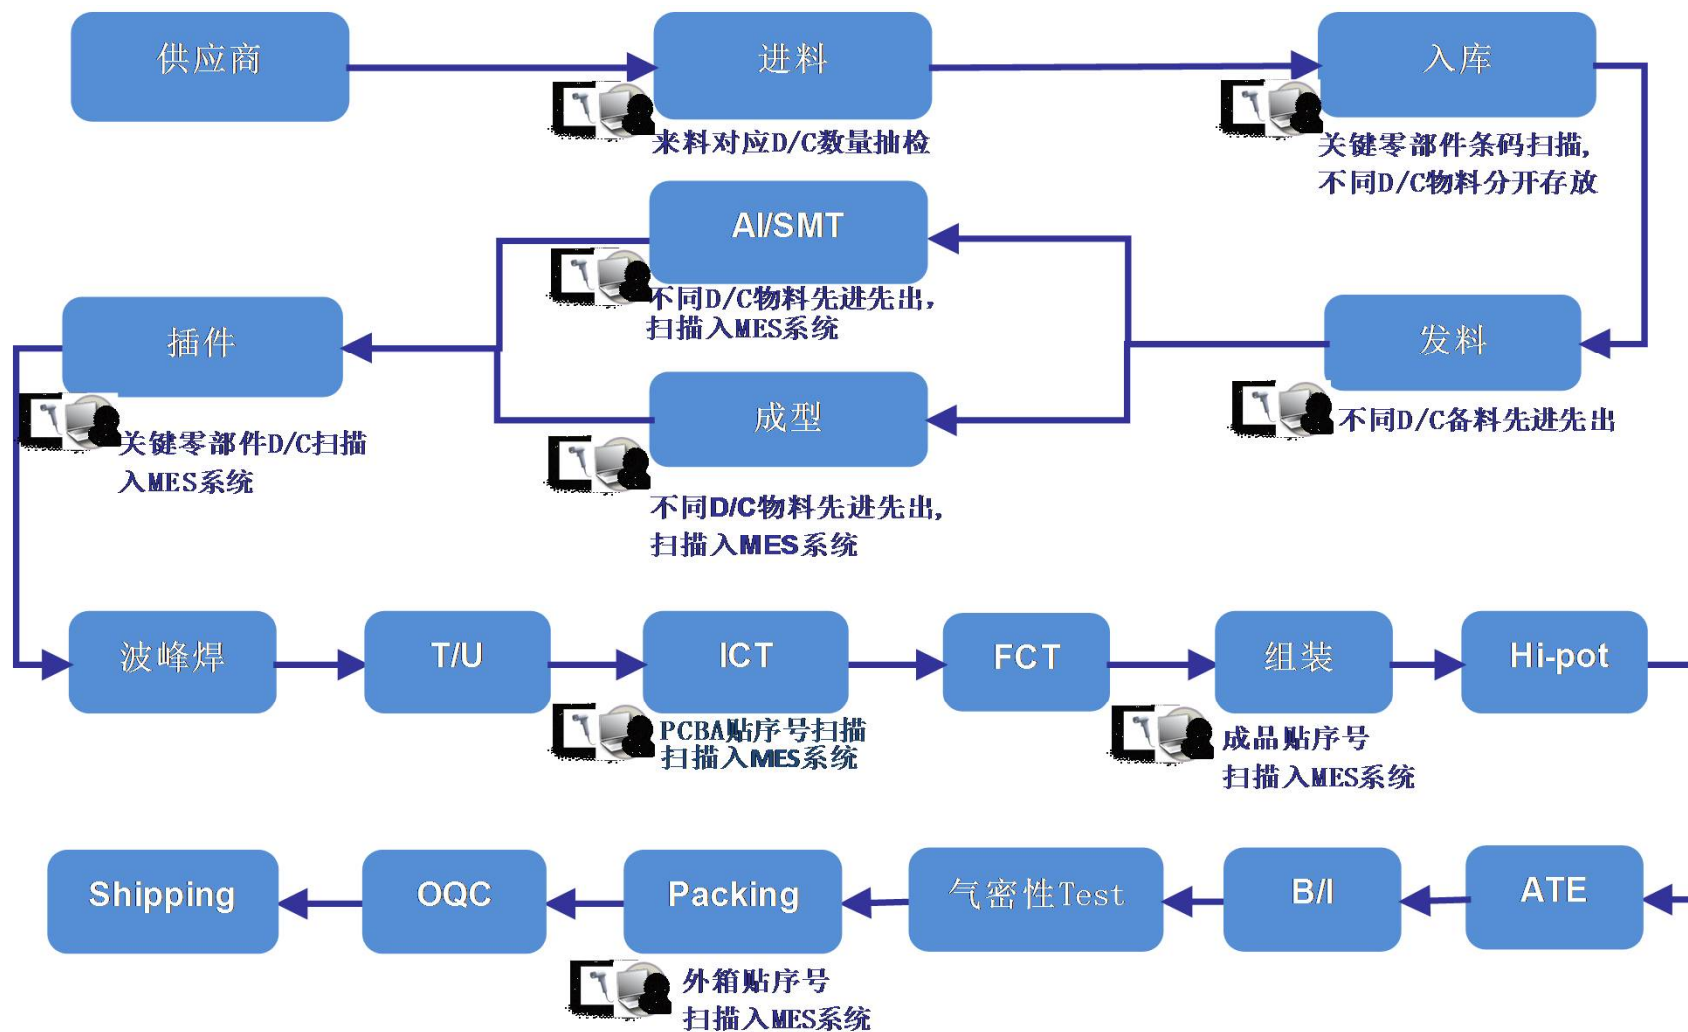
供应商

进料

来料对应D/C数量抽检

入库

关键零部件条码扫描，
不同D/C物料分开存放

AI/SMT

不同D/C物料先进先出，
扫描入MES系统

插件

关键零部件D/C扫描
入MES系统

成型

不同D/C物料先进先出，
扫描入MES系统

发料

不同D/C备料先进先出

波峰焊

T/U

ICT

PCBA贴序号扫描
扫描入MES系统

FCT

组装

成品贴序号
扫描入MES系统

Hi-pot

ATE

B/I

气密性Test

Packing

外箱贴序号
扫描入MES系统

OQC

Shipping